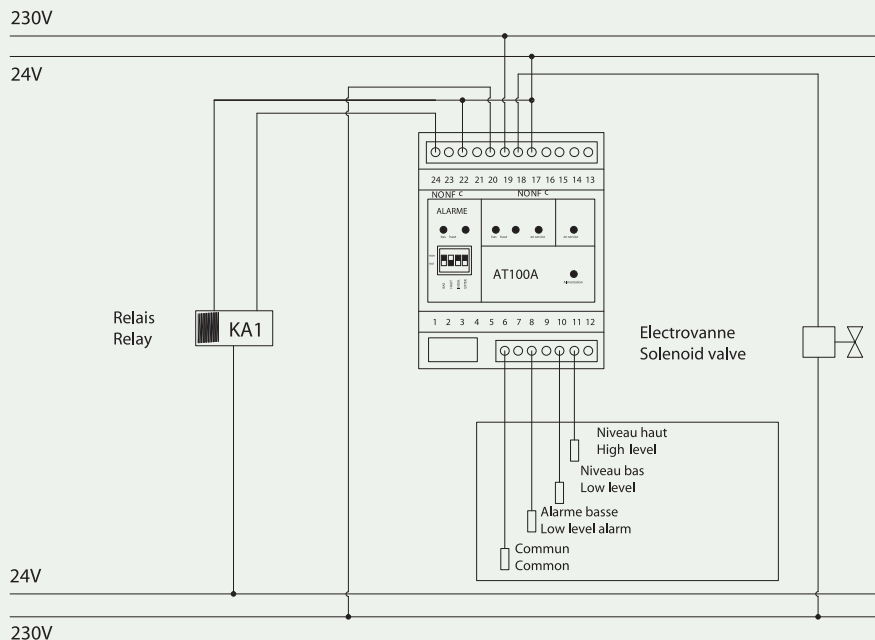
230V

24V

24 23 22 21 20 19 18 17 16 15 14 13

NONF C

NONF C

ALARME

AT100A

1 2 3 4 5 6 7 8 9 10 11 12

Relais
Relay

KA1

Electrovanne
Solenoid valve

Niveau haut
High level

Niveau bas
Low level

Alarme basse
Low level alarm

Commun
Common

24V

230V